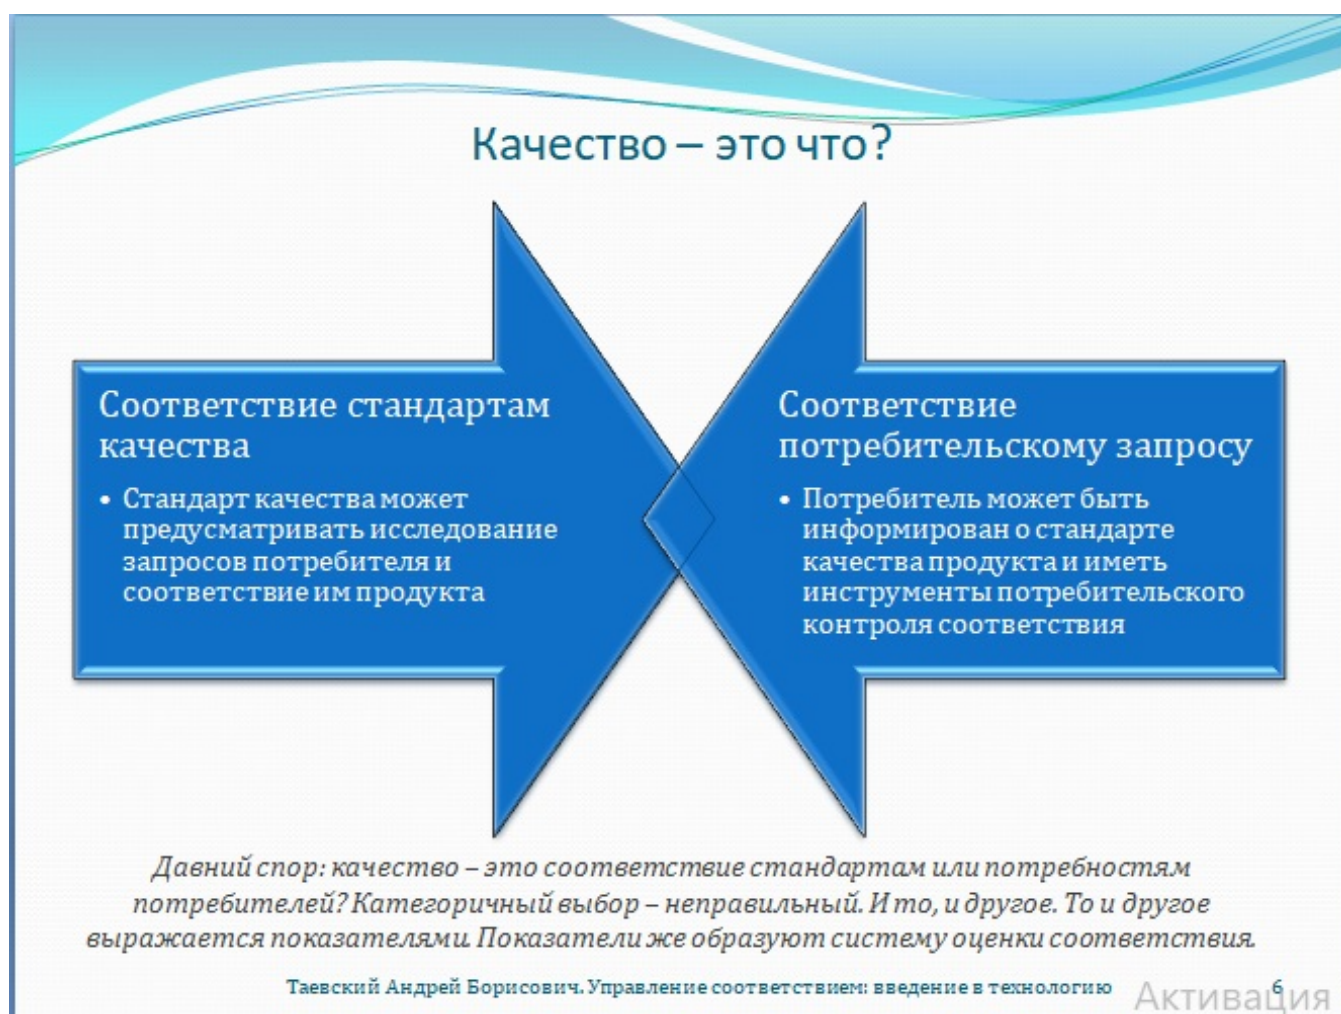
Качество – это что?

Соответствие стандартам качества

• Стандарт качества может предусматривать исследование запросов потребителя и соответствие им продукта

Соответствие потребительскому запросу

• Потребитель может быть информирован о стандарте качества продукта и иметь инструменты потребительского контроля соответствия

Давний спор: качество – это соответствие стандартам или потребностям потребителей? Категоричный выбор – неправильный. И то, и другое. То и другое выражается показателями. Показатели же образуют систему оценки соответствия.

Таевский Андрей Борисович. Управление соответствием: введение в технологию 6

Активация